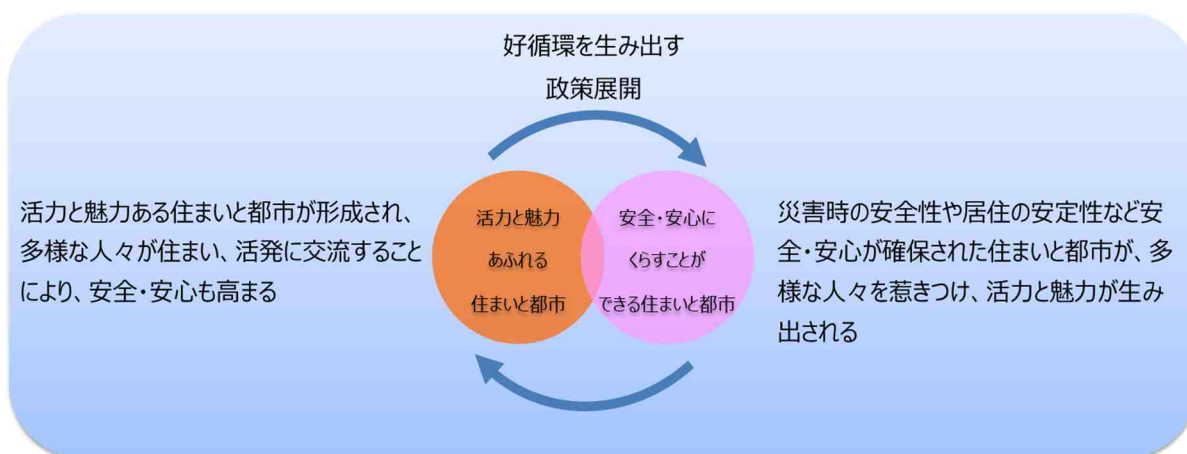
好循環を生み出す
政策展開

活力と魅力ある住まいと都市が形成され、多様な人々が住まい、活発に交流することにより、安全・安心も高まる

活力と魅力
あふれる
住まいと都市

安全・安心に
くらすことが
できる住まいと都市

災害時の安全性や居住の安定性など安全・安心が確保された住まいと都市が、多様な人々を惹きつけ、活力と魅力が生み出される